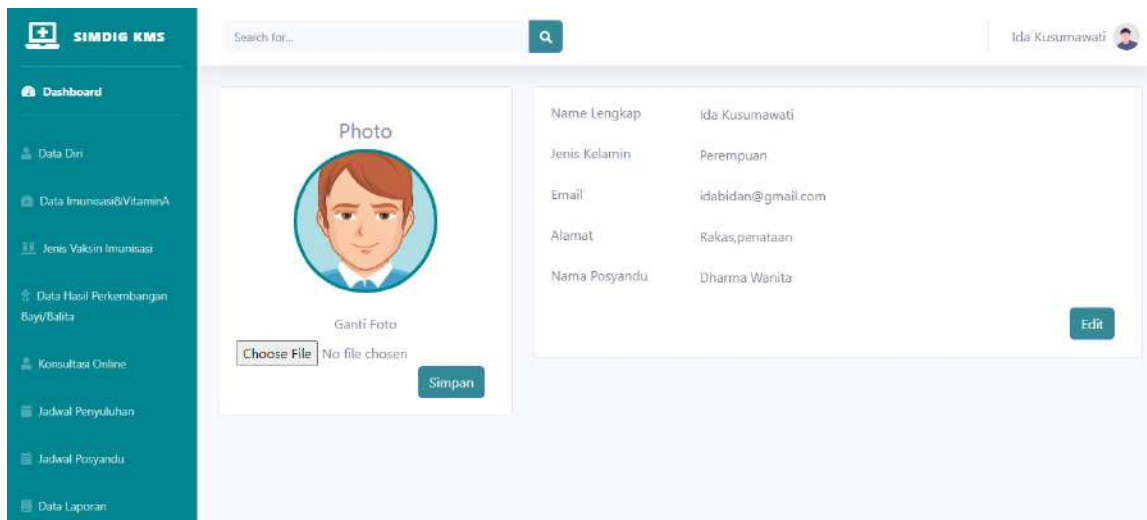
SIMDIG KMS

Dashboard

Data Diri

Data Imunisasi&VitaminA

Jenis Vaksin Imunisasi

Data Hasil Perkembangan Bayi/Balita

Konsultasi Online

Jadwal Penyuluhan

Jadwal Posyandu

Data Laporan

Search for...

Ida Kusumawati

Photo

Ganti Foto

Choose File No file chosen

Simpan

| | |
|---|---|
| Name Lengkap | Ida Kusumawati |
| Jenis Kelamin | Perempuan |
| Email | idabidan@gmail.com |
| Alamat | Rakas,penataan |
| Nama Posyandu | Dharma Wanita |

Edit